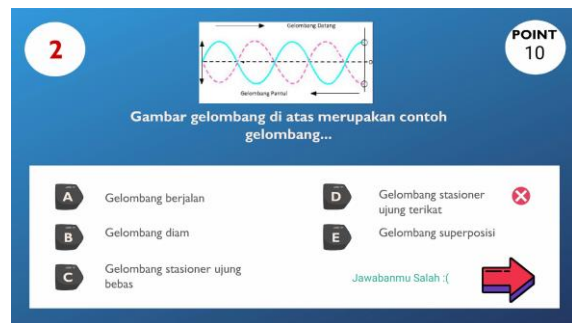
2

POINT
10

Gelombang Datang

Gelombang Pantul

Gambar gelombang di atas merupakan contoh gelombang...

A Gelombang berjalan

B Gelombang diam

C Gelombang stasioner ujung bebas

D Gelombang stasioner ujung terikat

E Gelombang superposisi

Jawabanmu Salah :(